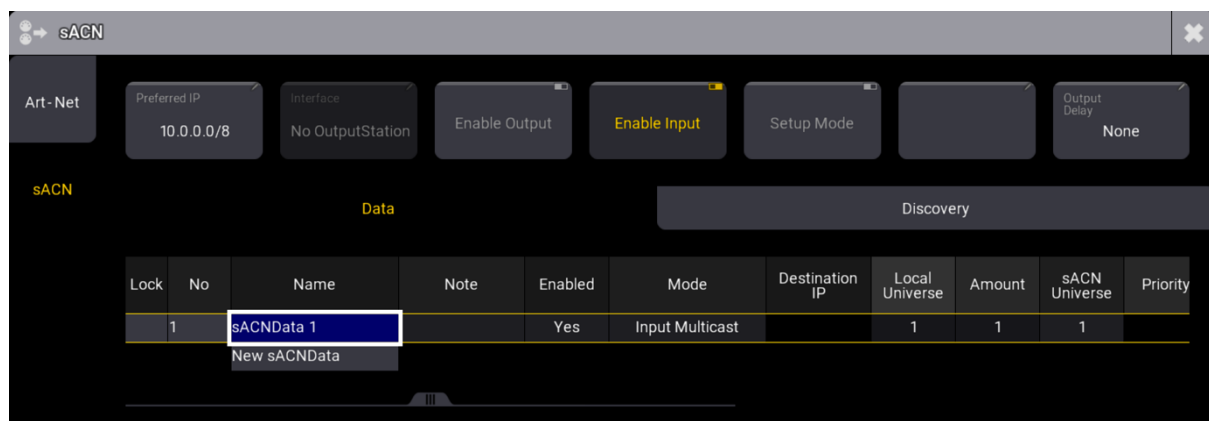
sACN

Art-Net

sACN

Preferred IP
10.0.0.0/8

Interface
No OutputStation

Enable Output

Enable Input

Setup Mode

Output Delay
None

Data

Discovery

| Lock | No | Name | Note | Enabled | Mode | Destination IP | Local Universe | Amount | sACN Universe | Priority |
|---|---|---|---|---|---|---|---|---|---|---|
| | 1 | sACNData 1 | | Yes | Input Multicast | | 1 | 1 | 1 | |
| | | New sACNData | | | | | | | | |